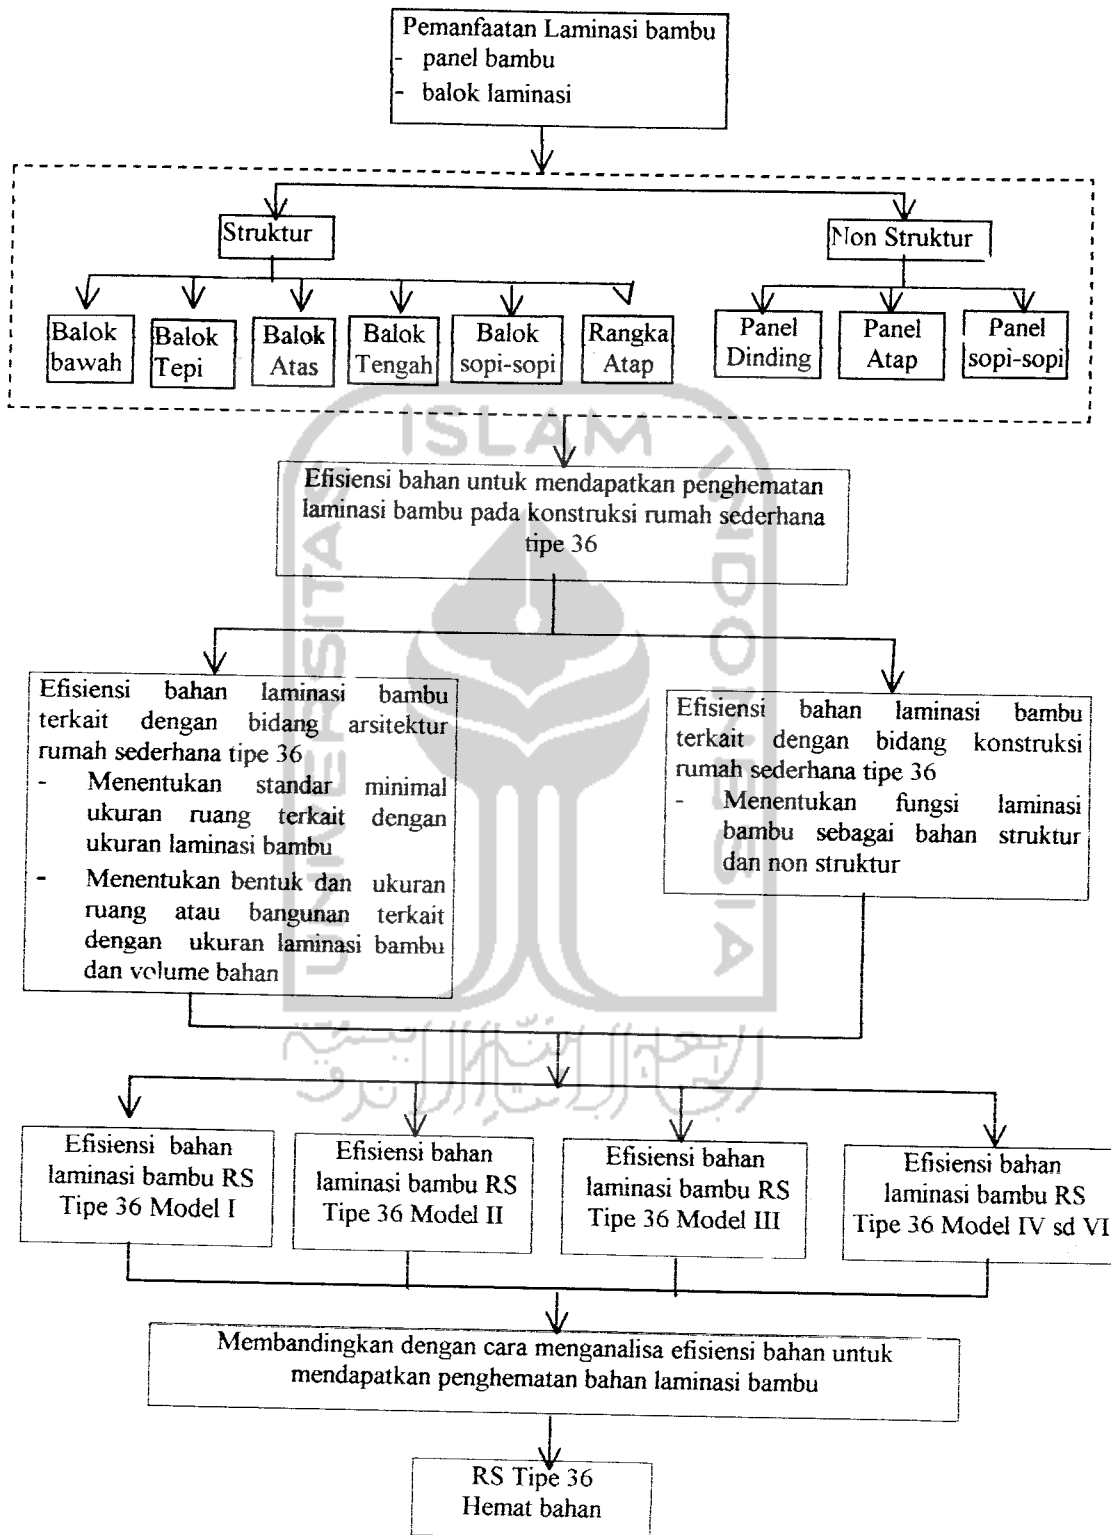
Pemanfaatan Laminasi bambu
- panel bambu
- balok laminasi

Struktur

Non Struktur

Balok bawah

Balok Tepi

Balok Atas

Balok Tengah

Balok sopi-sopi

Rangka Atap

Panel Dinding

Panel Atap

Panel sopi-sopi

ISLAM

Efisiensi bahan untuk mendapatkan penghematan laminasi bambu pada konstruksi rumah sederhana tipe 36

Efisiensi bahan laminasi bambu terkait dengan bidang arsitektur rumah sederhana tipe 36
- Menentukan standar minimal ukuran ruang terkait dengan ukuran laminasi bambu
- Menentukan bentuk dan ukuran ruang atau bangunan terkait dengan ukuran laminasi bambu dan volume bahan

Efisiensi bahan laminasi bambu terkait dengan bidang konstruksi rumah sederhana tipe 36
- Menentukan fungsi laminasi bambu sebagai bahan struktur dan non struktur

Efisiensi bahan laminasi bambu RS Tipe 36 Model I

Efisiensi bahan laminasi bambu RS Tipe 36 Model II

Efisiensi bahan laminasi bambu RS Tipe 36 Model III

Efisiensi bahan laminasi bambu RS Tipe 36 Model IV sd VI

Membandingkan dengan cara menganalisa efisiensi bahan untuk mendapatkan penghematan bahan laminasi bambu

RS Tipe 36
Hemat bahan